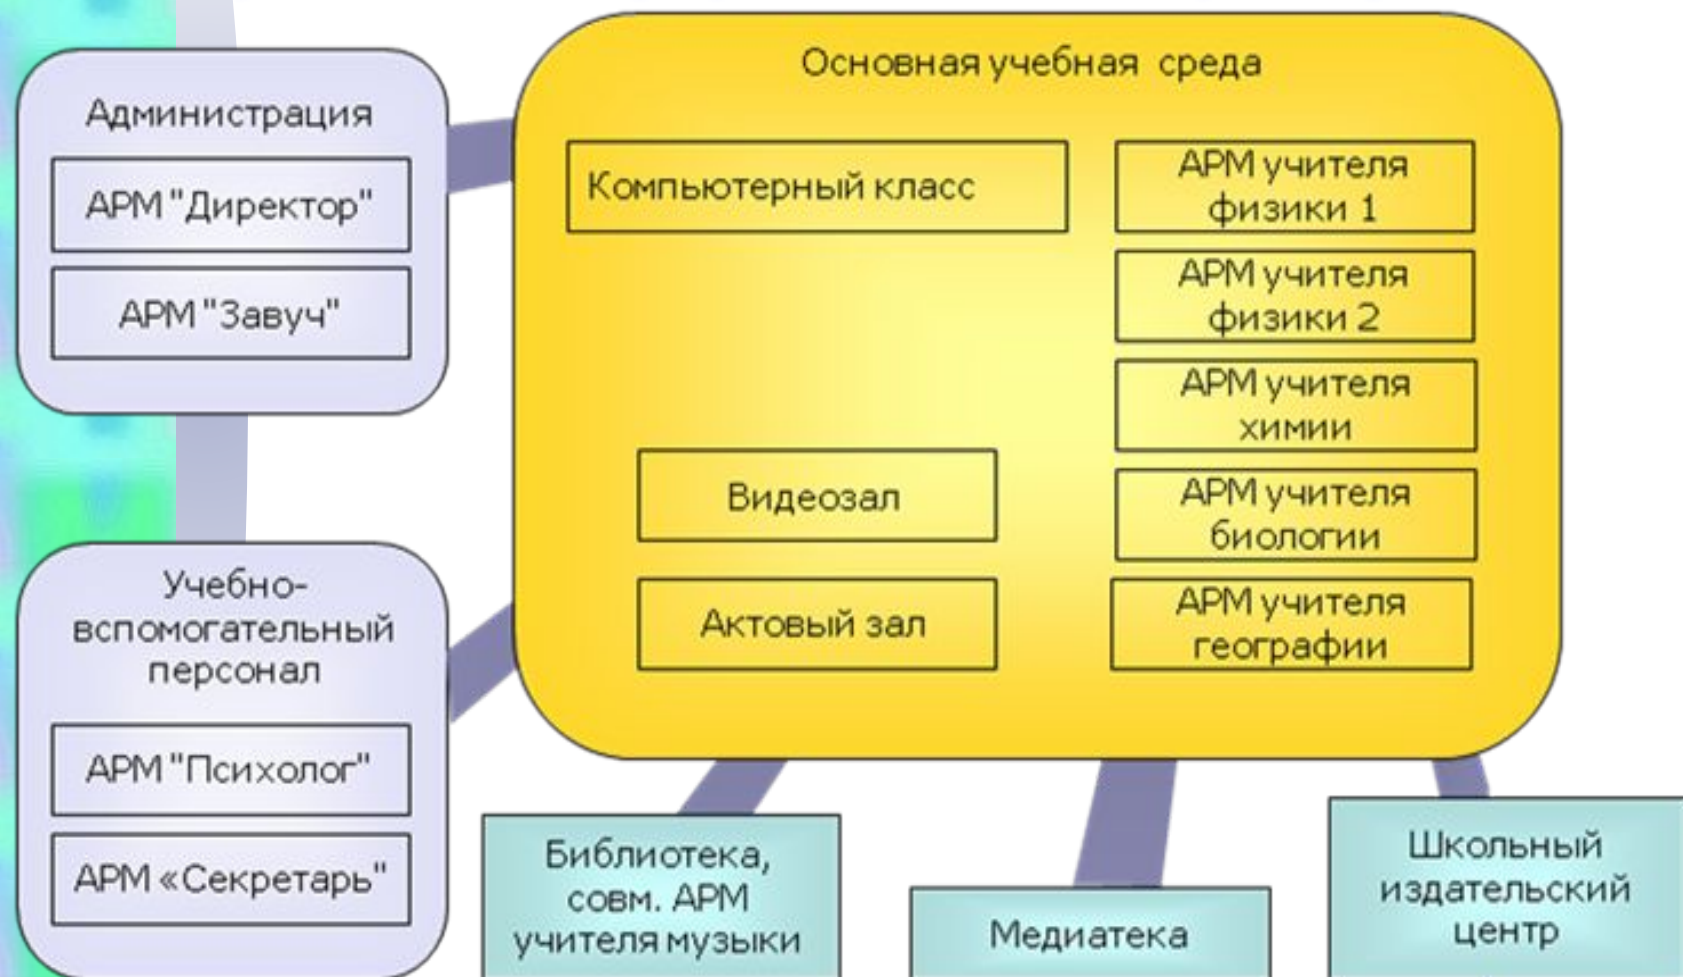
Администрация

АРМ "Директор"

АРМ "Завуч"

Основная учебная среда

Компьютерный класс

АРМ учителя физики 1

АРМ учителя физики 2

АРМ учителя химии

Видеозал

АРМ учителя биологии

Актовый зал

АРМ учителя географии

Учебно-вспомогательный персонал

АРМ "Психолог"

АРМ «Секретарь"

Библиотека, совм. АРМ учителя музыки

Медиатека

Школьный издательский центр